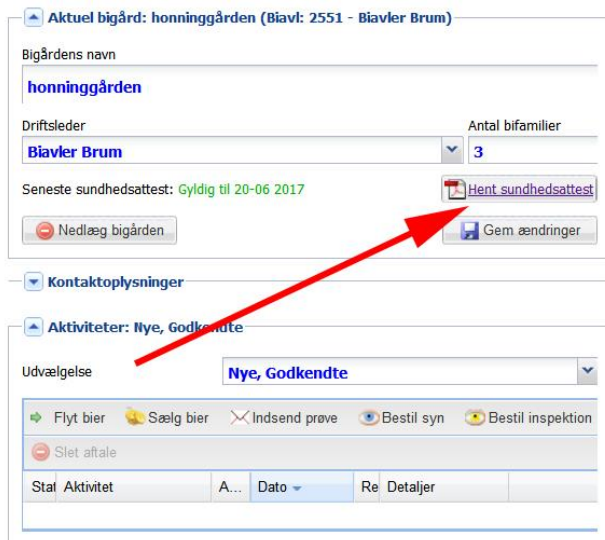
Aktuel bigård: honninggården (Biavl: 2551 - Biavler Brum)

Bigårdens navn

honninggården

Driftsleder

Biavler Brum

Antal bifamilier

3

Seneste sundhedsattest: Gyldig til 20-06 2017

Hent sundhedsattest

Nedlæg bigården

Gem ændringer

Kontaktoplysninger

Aktiviteter: Nye, Godkendte

Udvælgelse

Nye, Godkendte

Flyt bier

Sælg bier

Indsend prøve

Bestil syn

Bestil inspektion

Slet aftale

| Stat | Aktivitet | A... | Dato | Re | Detaljer |
|---|---|---|---|---|---|